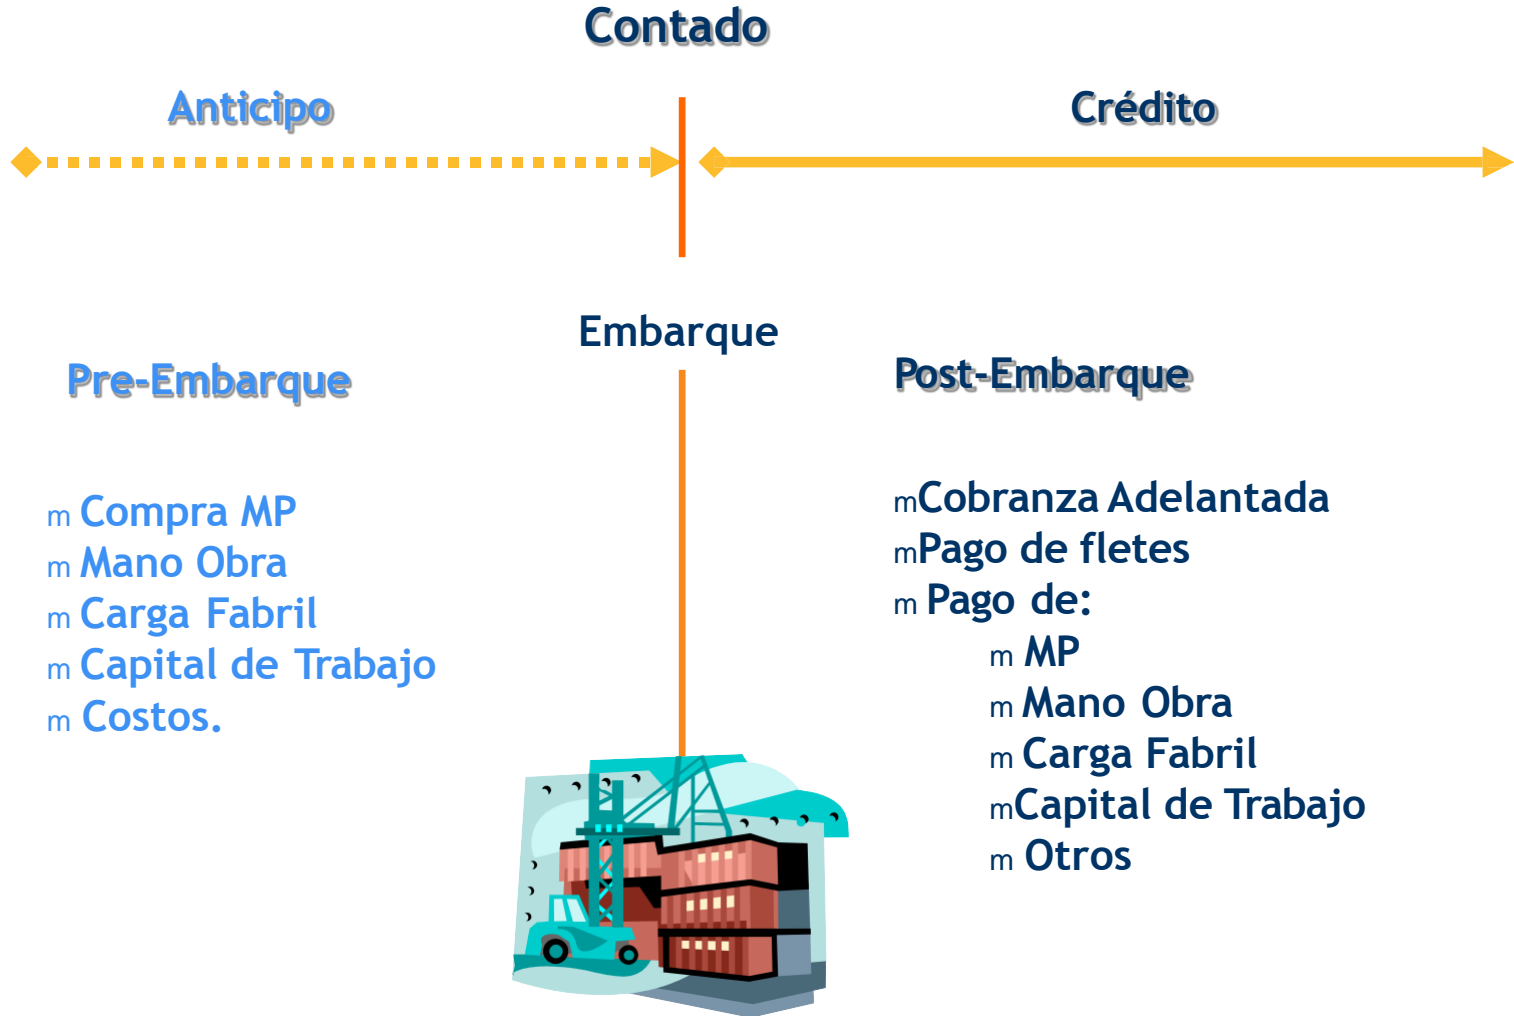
Contado

Anticipo

Crédito

Embarque

Pre-Embarque

Post-Embarque

m Compra MP
m Mano Obra
m Carga Fabril
m Capital de Trabajo
m Costos.

mCobranza Adelantada
mPago de fletes
m Pago de:
m MP
m Mano Obra
m Carga Fabril
mCapital de Trabajo
m Otros